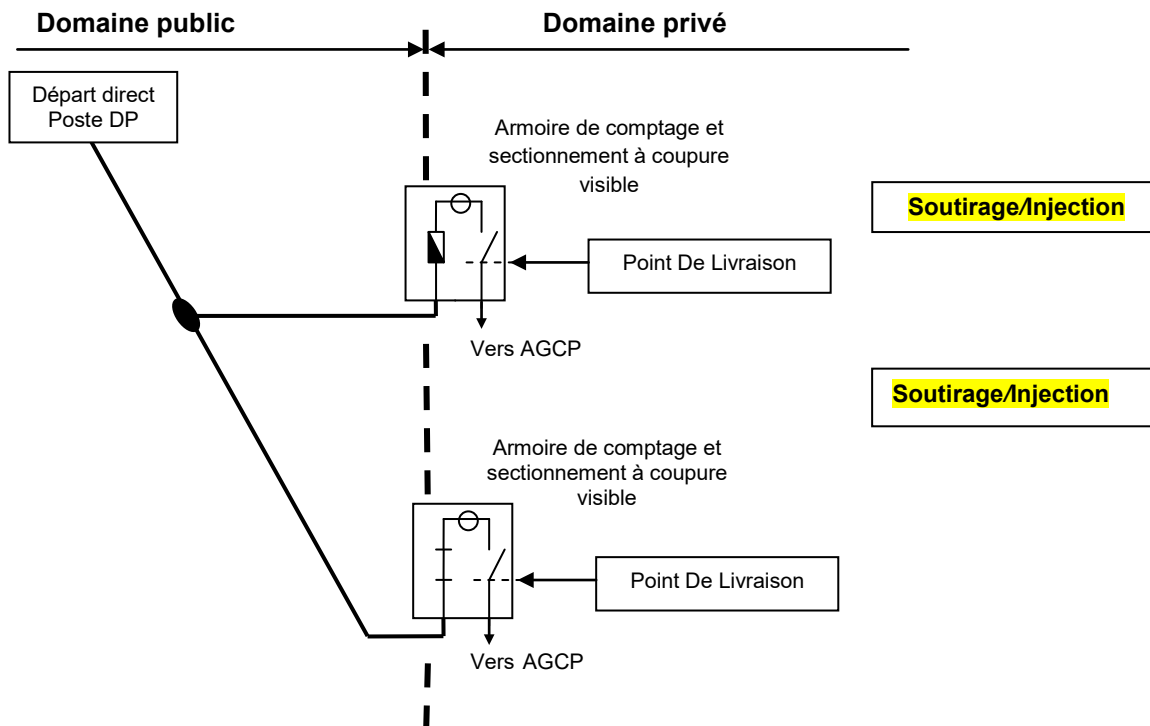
Domaine public

Domaine privé

Départ direct Poste DP

Armoire de comptage et sectionnement à coupure visible

Soutirage/Injection

Point De Livraison

Vers AGCP

Soutirage/Injection

Armoire de comptage et sectionnement à coupure visible

Point De Livraison

Vers AGCP